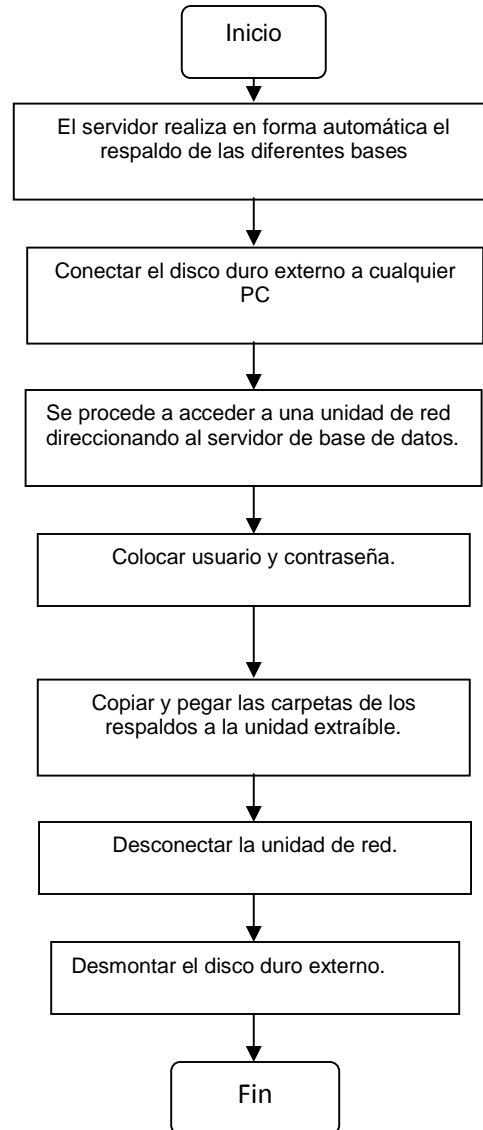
Inicio

El servidor realiza en forma automática el respaldo de las diferentes bases

Conectar el disco duro externo a cualquier PC

Se procede a acceder a una unidad de red direccionando al servidor de base de datos.

Colocar usuario y contraseña.

Copiar y pegar las carpetas de los respaldos a la unidad extraíble.

Desconectar la unidad de red.

Desmontar el disco duro externo.

Fin